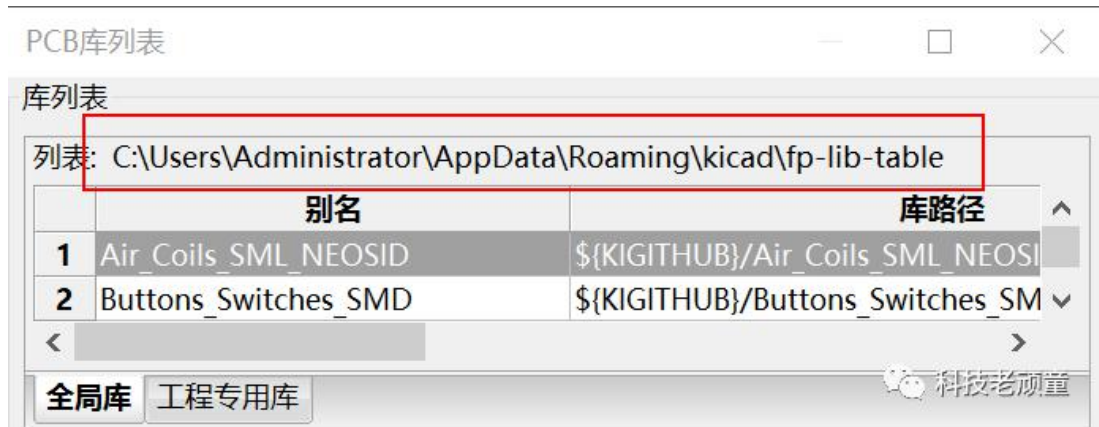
PCB库列表

库列表

列表: C:\Users\Administrator\AppData\Roaming\kicad\fp-lib-table

| | 别名 | 库路径 |
|---|---|---|
| 1 | Air_Coils_SML_NEOSID | ${KIGITHUB}/Air_Coils_SML_NEOSI |
| 2 | Buttons_Switches_SMD | ${KIGITHUB}/Buttons_Switches_SM |

全局库 工程专用库

科技老顽童